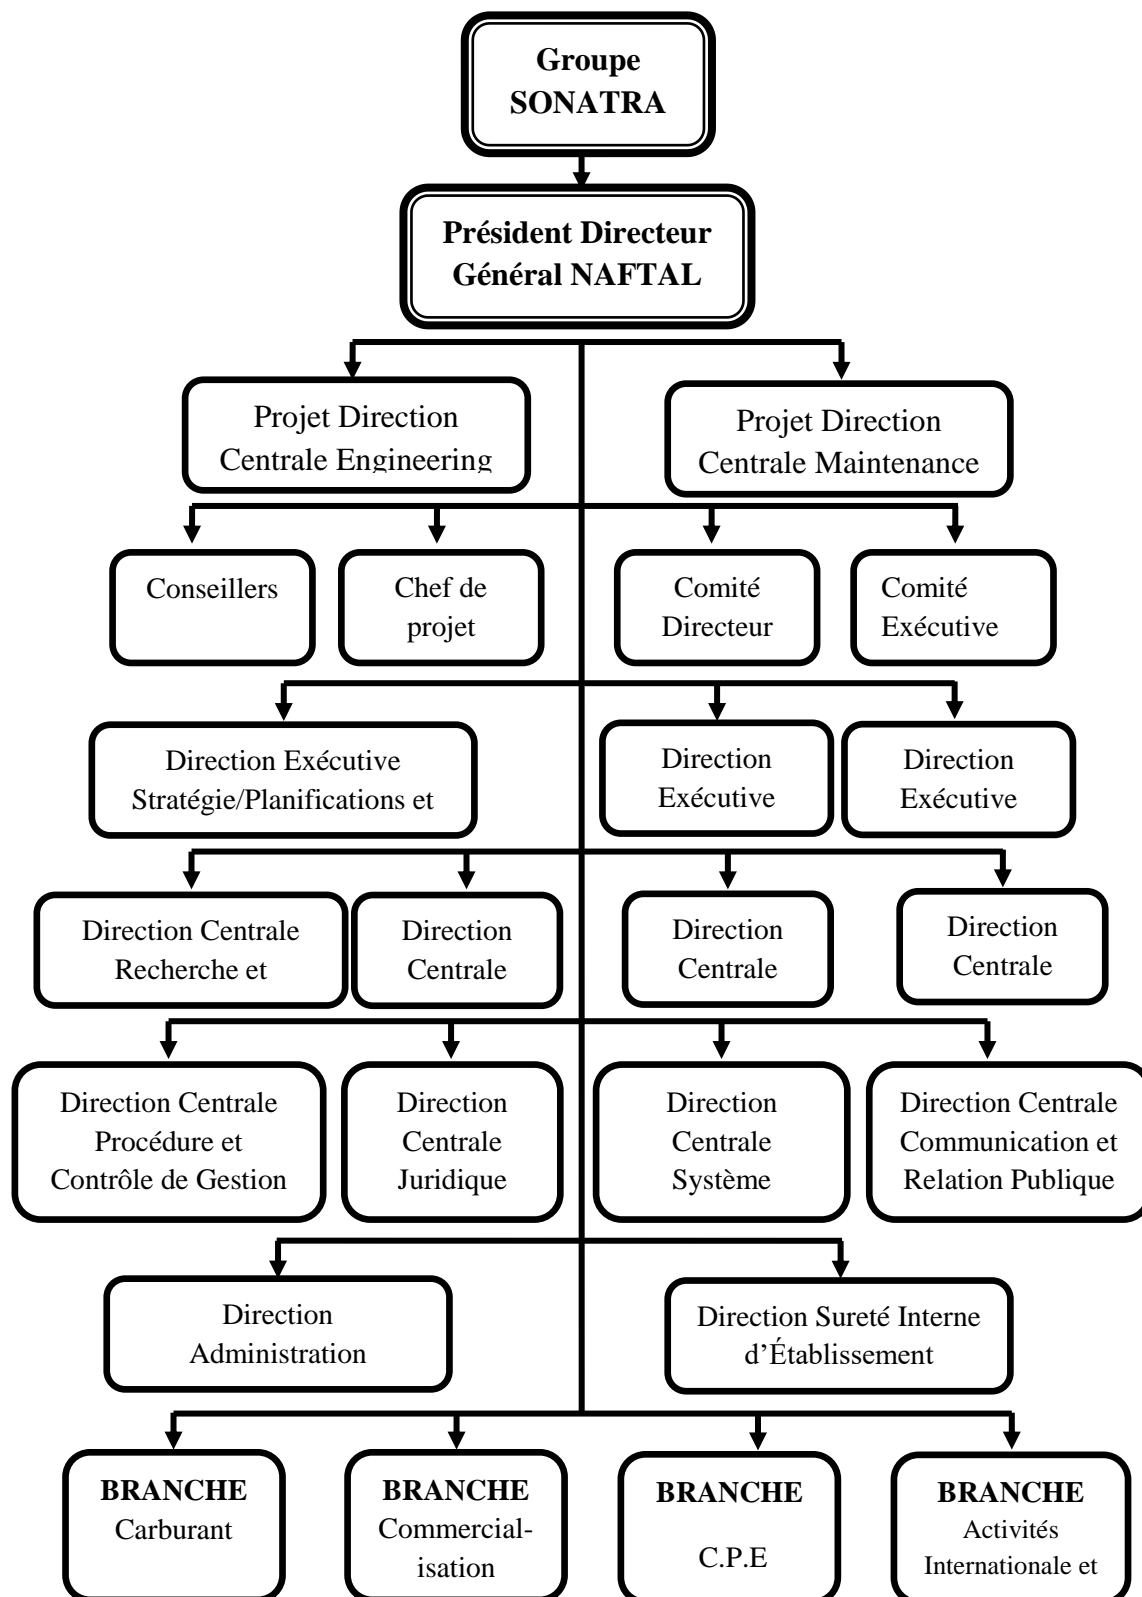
Groupe SONATRA

Président Directeur Général NAFTAL

Projet Direction Centrale Engineering

Projet Direction Centrale Maintenance

Conseillers

Chef de projet

Comité Directeur

Comité Exécutive

Direction Exécutive Stratégie/Planifications et

Direction Exécutive

Direction Exécutive

Direction Centrale Recherche et

Direction Centrale

Direction Centrale

Direction Centrale

Direction Centrale Procédure et Contrôle de Gestion

Direction Centrale Juridique

Direction Centrale Système

Direction Centrale Communication et Relation Publique

Direction Administration

Direction Sureté Interne d'Établissement

BRANCHE Carburant

BRANCHE Commercialisation

BRANCHE C.P.E

BRANCHE Activités Internationale et